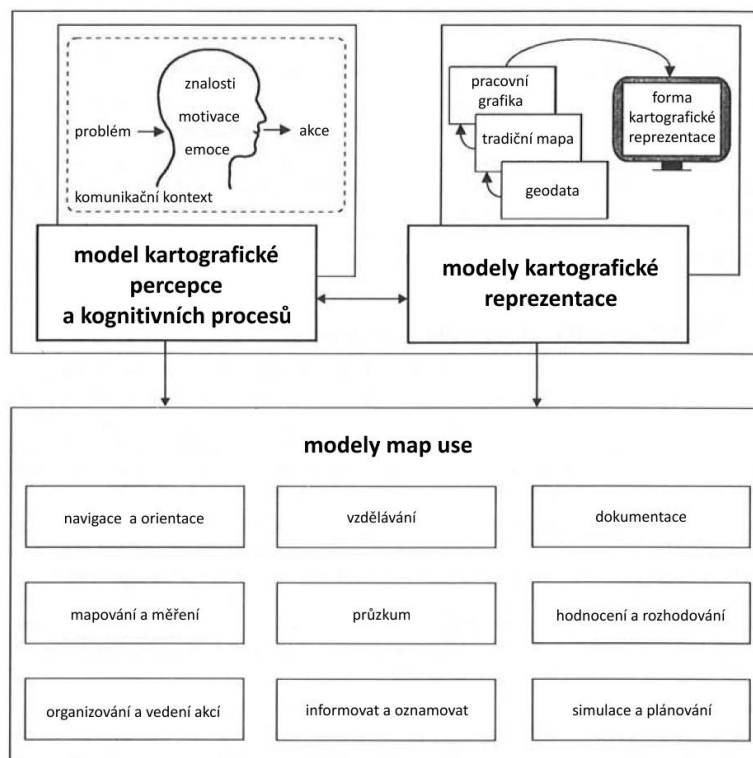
znalosti
motivace
problém
akce
emoce
komunikační kontext

model kartografické percepce a kognitivních procesů

pracovní grafika
tradiční mapa
geodata
forma kartografické reprezentace

modely kartografické reprezentace

modely map use

navigace a orientace
vzdělávání
dokumentace
mapování a měření
průzkum
hodnocení a rozhodování
organizování a vedení akcí
informovat a oznamovat
simulace a plánování